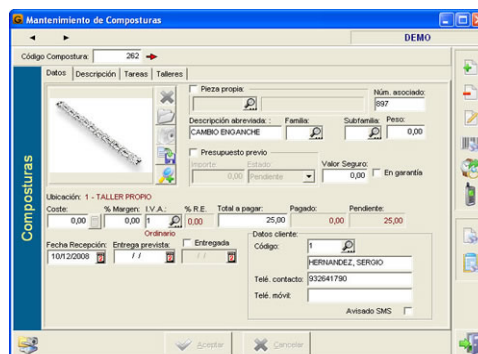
Mantenimiento de Composturas

DEMO

Código Compostura: 262

Datos | Descripción | Tareas | Talleres

Composturas

Pieza propia:

Núm. asociado: 897

Descripción abreviada: CAMBIO ENGANCHE

Familia:

Subfamilia:

Peso: 0,00

Presupuesto previo

Importe: 0,00

Estado: Pendiente

Valor Seguro: 0,00

En garantía

Ubicación: 1 - TALLER PROPIO

Coste: 0,00

% Margen: 0,00

I.V.A.: 1

Ordinario

% R.E. 0,00

Total a pagar: 25,00

Pagado: 0,00

Pendiente: 25,00

Fecha Recepción: 10/12/2008

Entrega prevista: / /

Entregada / /

Datos cliente:

Código: 1

HERNANDEZ, SERGIO

Teléf. contacto: 932641790

Teléf. móvil:

Avisado SMS

Aceptar

Cancelar